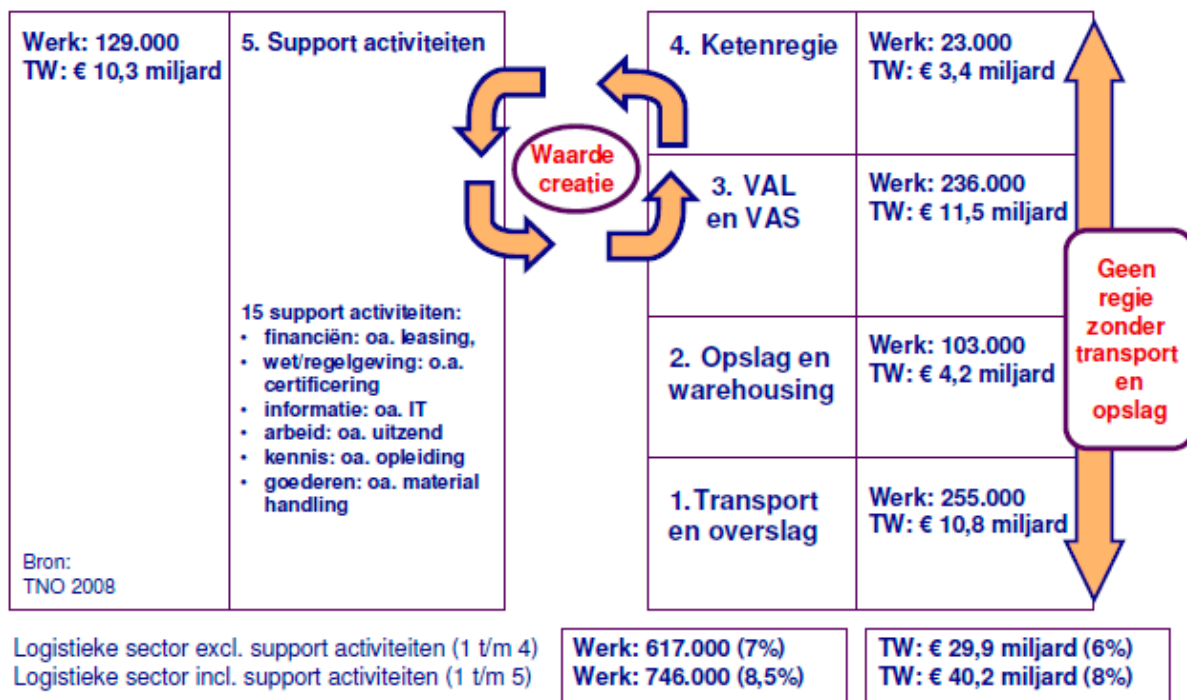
Werk: 129.000
TW: € 10,3 miljard

Bron:
TNO 2008

5. Support activiteiten

15 support activiteiten:
• financiën: oa. leasing,
• wet/regelgeving: o.a. certificering
• informatie: oa. IT
• arbeid: oa. uitzend
• kennis: oa. opleiding
• goederen: oa. material handling

Waarde creatie

4. Ketenregie

Werk: 23.000
TW: € 3,4 miljard

3. VAL en VAS

Werk: 236.000
TW: € 11,5 miljard

2. Opslag en warehousing

Werk: 103.000
TW: € 4,2 miljard

1.Transport en overslag

Werk: 255.000
TW: € 10,8 miljard

Geen regie zonder transport en opslag

Logistieke sector excl. support activiteiten (1 t/m 4)
Logistieke sector incl. support activiteiten (1 t/m 5)

Werk: 617.000 (7%)
Werk: 746.000 (8,5%)

TW: € 29,9 miljard (6%)
TW: € 40,2 miljard (8%)